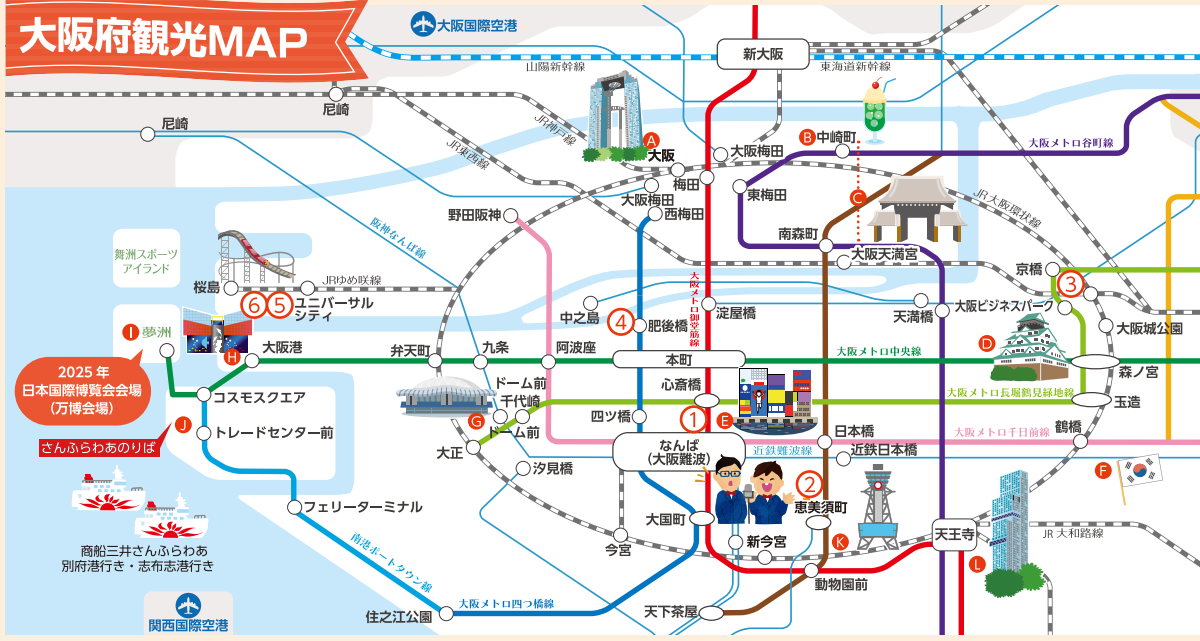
大阪府観光MAP

大阪国際空港

新大阪

山陽新幹線

東海道新幹線

尼崎

尼崎

JR神戸線

JR東西線

A 大阪

大阪梅田

梅田

大阪梅田

西梅田

B 中崎町

東梅田

大阪メトロ谷町線

JR大阪環状線

C

南森町

大阪天満宮

野田阪神

阪神なんば線

舞洲スポーツアイランド

桜島

JRゆめ咲線

6 5 ユニバーサルシティ

大阪メトロ御堂筋線

京橋

3

大阪ビジネスパーク

天満橋

淀屋橋

中之島

4 肥後橋

大阪城公園

I 夢洲

H 大阪港

弁天町

九条

阿波座

本町

D

大阪メトロ中央線

森ノ宮

2025年 日本国際博覧会会場（万博会場）

コスモスクエア

ドーム前

心斎橋

千代崎

大阪メトロ長堀鶴見緑地線

玉造

J

G ドーム前

四ツ橋

1

E

日本橋

鶴橋

さんふらわあのりば

トレードセンター前

大正

大阪メトロ千日前線

なんば（大阪難波）

近鉄難波線

近鉄日本橋

汐見橋

F

2

フェリーターミナル

大国町

恵美須町

天王寺

JR大和路線

今宮

新今宮

K

商船三井さんふらわあ 別府港行き・志布志港行き

南港ポートタウン線

L

動物園前

住之江公園

大阪メトロ四つ橋線

天下茶屋

関西国際空港